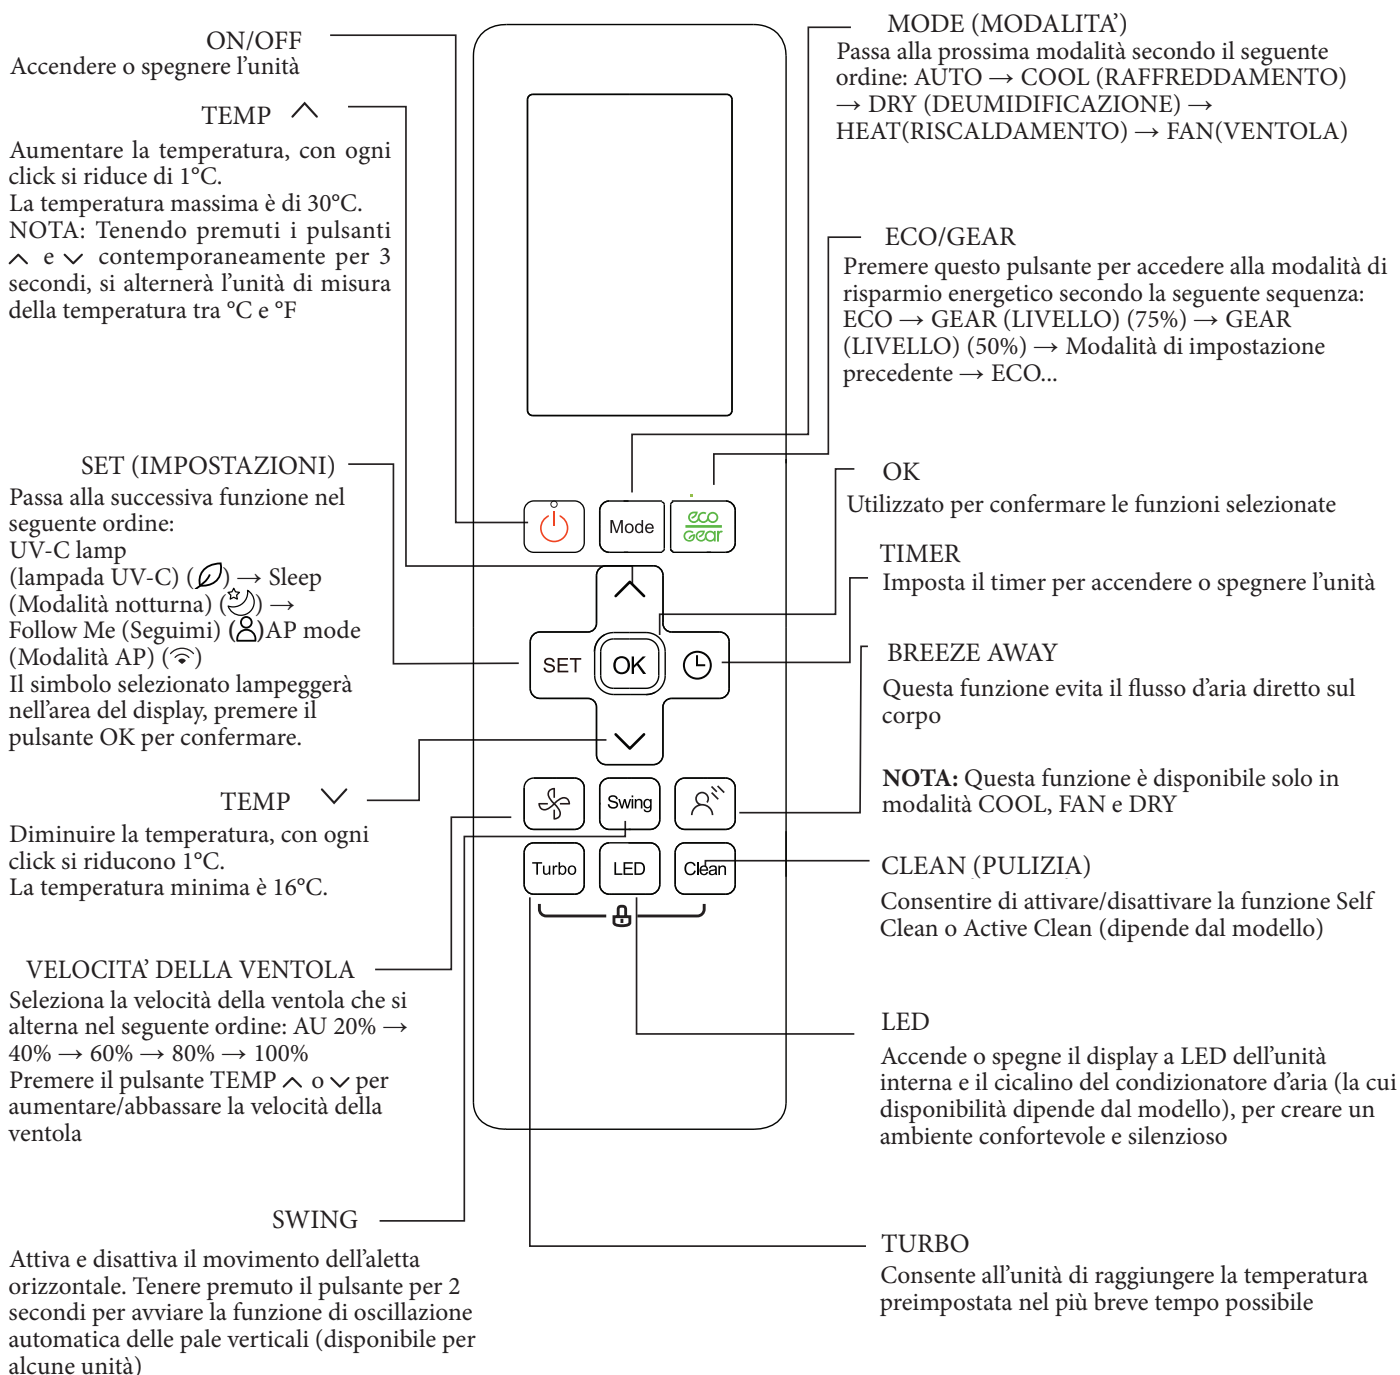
ON/OFF
Accendere o spegnere l’unità

TEMP ^

Aumentare la temperatura, con ogni click si riduce di 1°C.
La temperatura massima è di 30°C.
NOTA: Tenendo premuti i pulsanti ^ e ∨ contemporaneamente per 3 secondi, si alternerà l’unità di misura della temperatura tra °C e °F

SET (IMPOSTAZIONI)
Passa alla successiva funzione nel seguente ordine:
UV-C lamp
(lampada UV-C) ( ) → Sleep
(Modalità notturna) ( ) →
Follow Me (Seguimi) ( )AP mode
(Modalità AP) ( )
Il simbolo selezionato lampeggerà nell’area del display, premere il pulsante OK per confermare.

TEMP ∨

Diminuire la temperatura, con ogni click si riducono 1°C.
La temperatura minima è 16°C.

VELOCITA’ DELLA VENTOLA
Seleziona la velocità della ventola che si alterna nel seguente ordine: AU 20% → 40% → 60% → 80% → 100%
Premere il pulsante TEMP ^ o ∨ per aumentare/abbassare la velocità della ventola

SWING

Attiva e disattiva il movimento dell’aletta orizzontale. Tenere premuto il pulsante per 2 secondi per avviare la funzione di oscillazione automatica delle pale verticali (disponibile per alcune unità)

Mode
eco Gear
SET
OK
Swing
Turbo
LED
Clean

MODE (MODALITA’)
Passa alla prossima modalità secondo il seguente ordine: AUTO → COOL (RAFFREDDAMENTO) → DRY (DEUMIDIFICAZIONE) → HEAT(RISCALDAMENTO) → FAN(VENTOLA)

ECO/GEAR
Premere questo pulsante per accedere alla modalità di risparmio energetico secondo la seguente sequenza: ECO → GEAR (LIVELLO) (75%) → GEAR (LIVELLO) (50%) → Modalità di impostazione precedente → ECO...

OK
Utilizzato per confermare le funzioni selezionate

TIMER
Imposta il timer per accendere o spegnere l’unità

BREEZE AWAY
Questa funzione evita il flusso d’aria diretto sul corpo

NOTA: Questa funzione è disponibile solo in modalità COOL, FAN e DRY

CLEAN (PULIZIA)
Consentire di attivare/disattivare la funzione Self Clean o Active Clean (dipende dal modello)

LED
Accende o spegne il display a LED dell’unità interna e il cicalino del condizionatore d’aria (la cui disponibilità dipende dal modello), per creare un ambiente confortevole e silenzioso

TURBO
Consente all’unità di raggiungere la temperatura preimpostata nel più breve tempo possibile